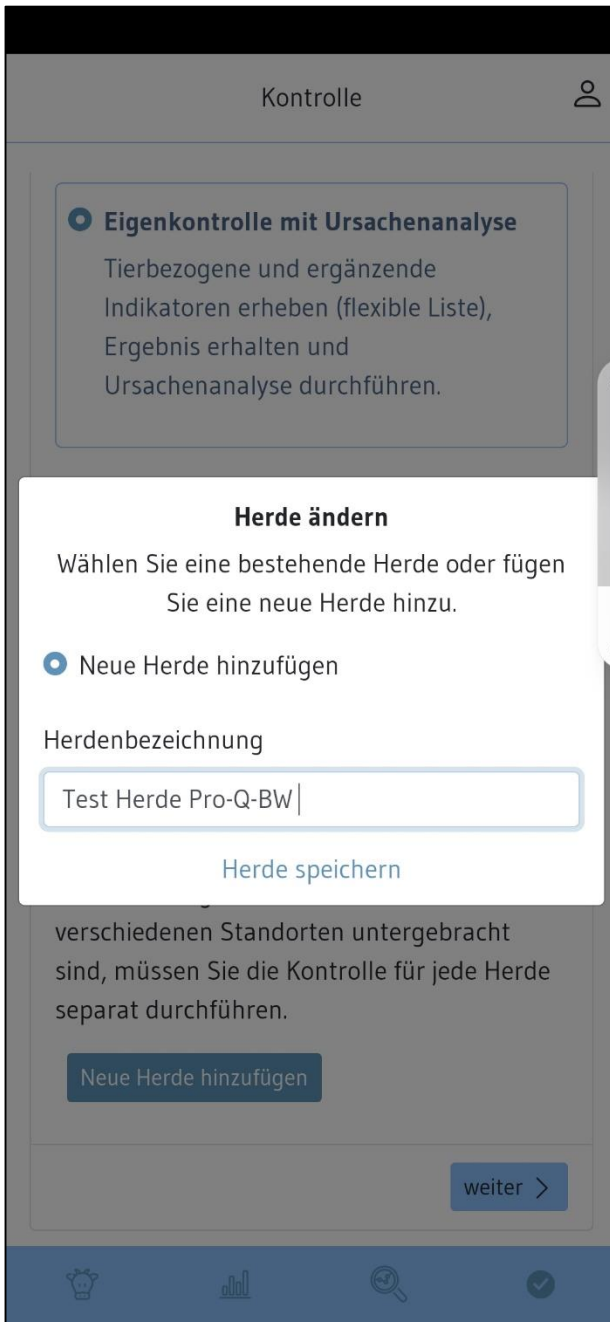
Kontrolle

Eigenkontrolle mit Ursachenanalyse
Tierbezogene und ergänzende Indikatoren erheben (flexible Liste), Ergebnis erhalten und Ursachenanalyse durchführen.

Herde ändern
Wählen Sie eine bestehende Herde oder fügen Sie eine neue Herde hinzu.

Neue Herde hinzufügen

Herdenbezeichnung

Test Herde Pro-Q-BW

Herde speichern

verschiedenen Standorten untergebracht sind, müssen Sie die Kontrolle für jede Herde separat durchführen.

Neue Herde hinzufügen

weiter >